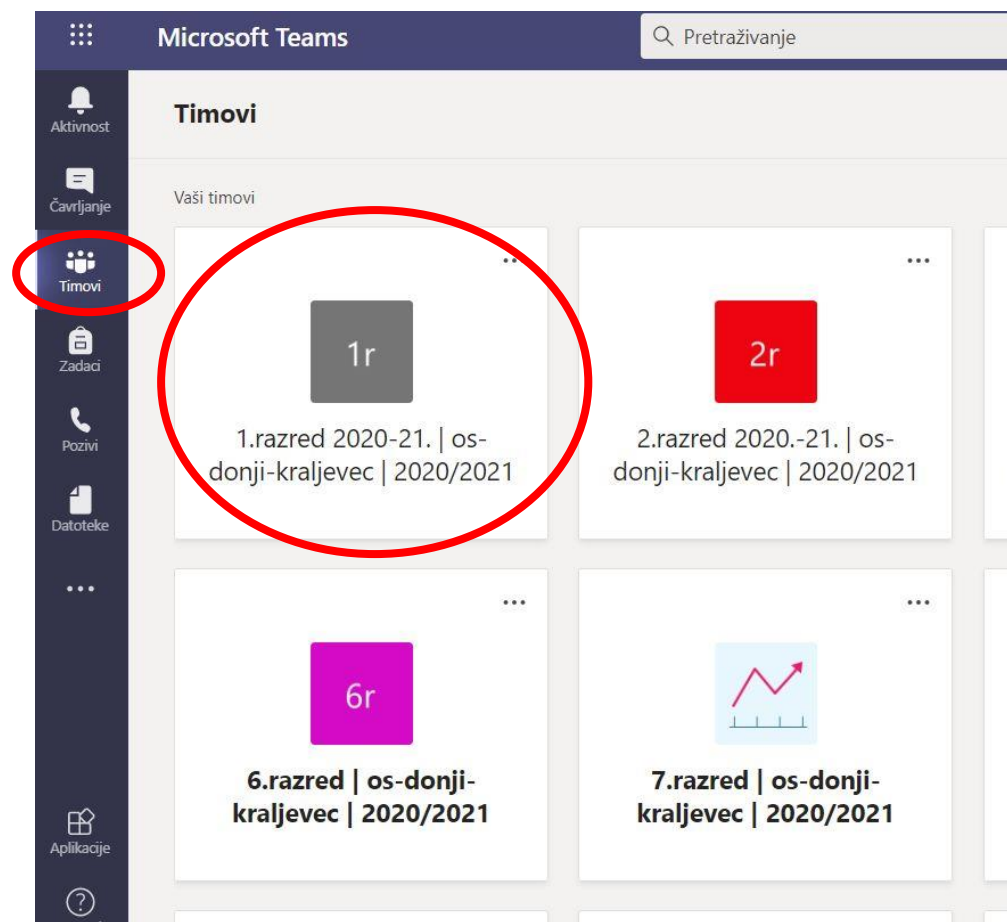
Microsoft Teams

Pretraživanje

Aktivnost

Čavrljanje

Timovi

Zadaci

Pozivi

Datoteke

...

Aplikacije

?

Timovi

Vaši timovi

...

1r

1.razred 2020-21. | os-donji-kraljevec | 2020/2021

...

2r

2.razred 2020.-21. | os-donji-kraljevec | 2020/2021

...

6r

6.razred | os-donji-kraljevec | 2020/2021

...

7.razred | os-donji-kraljevec | 2020/2021